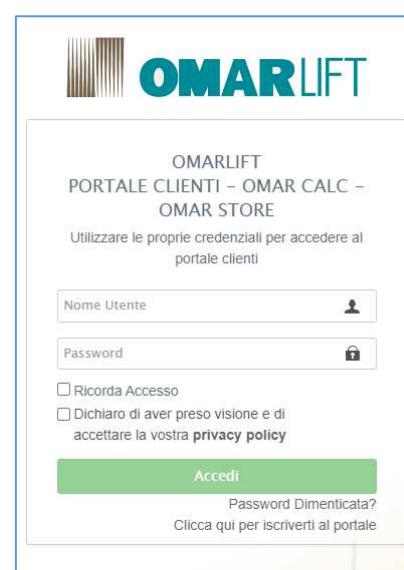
OMARLIFT

OMARLIFT
PORTALE CLIENTI - OMAR CALC - OMAR STORE

Utilizzare le proprie credenziali per accedere al portale clienti

Nome Utente

Password

Ricorda Accesso

Dichiaro di aver preso visione e di accettare la vostra **privacy policy**

Accedi

Password Dimenticata?

Clicca qui per iscriverti al portale